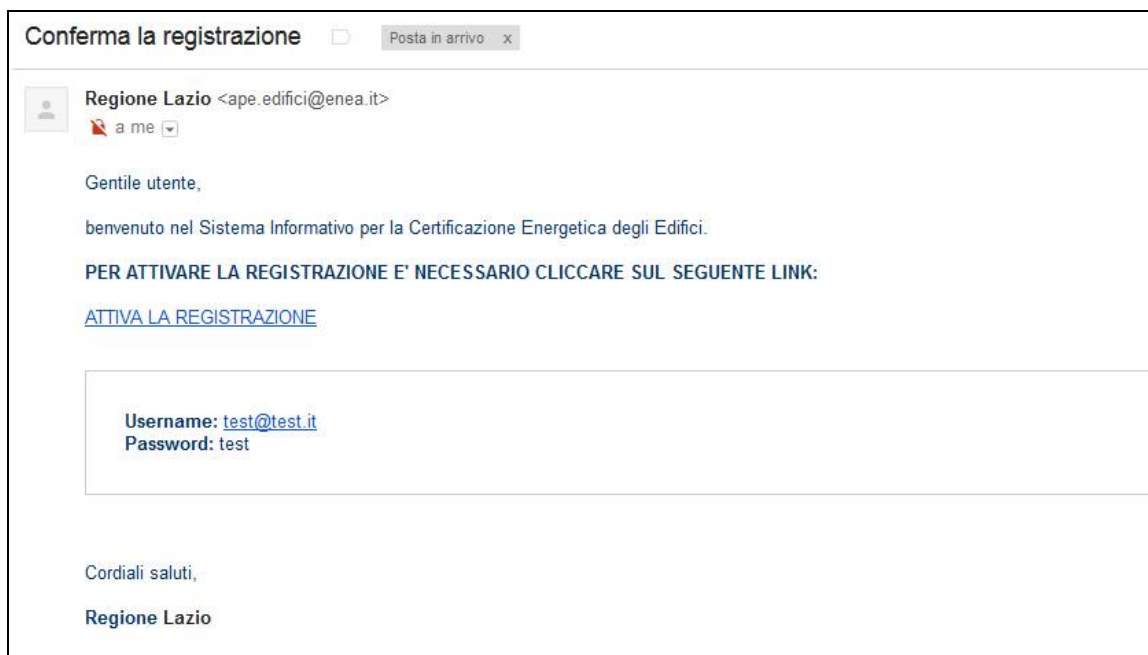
Conferma la registrazione

Posta in arrivo x

Regione Lazio <ape.edifici@enea.it>

a me

Gentile utente,

benvenuto nel Sistema Informativo per la Certificazione Energetica degli Edifici.

PER ATTIVARE LA REGISTRAZIONE E' NECESSARIO CLICCARE SUL SEGUENTE LINK:

ATTIVA LA REGISTRAZIONE

Username: test@test.it
Password: test

Cordiali saluti,

Regione Lazio